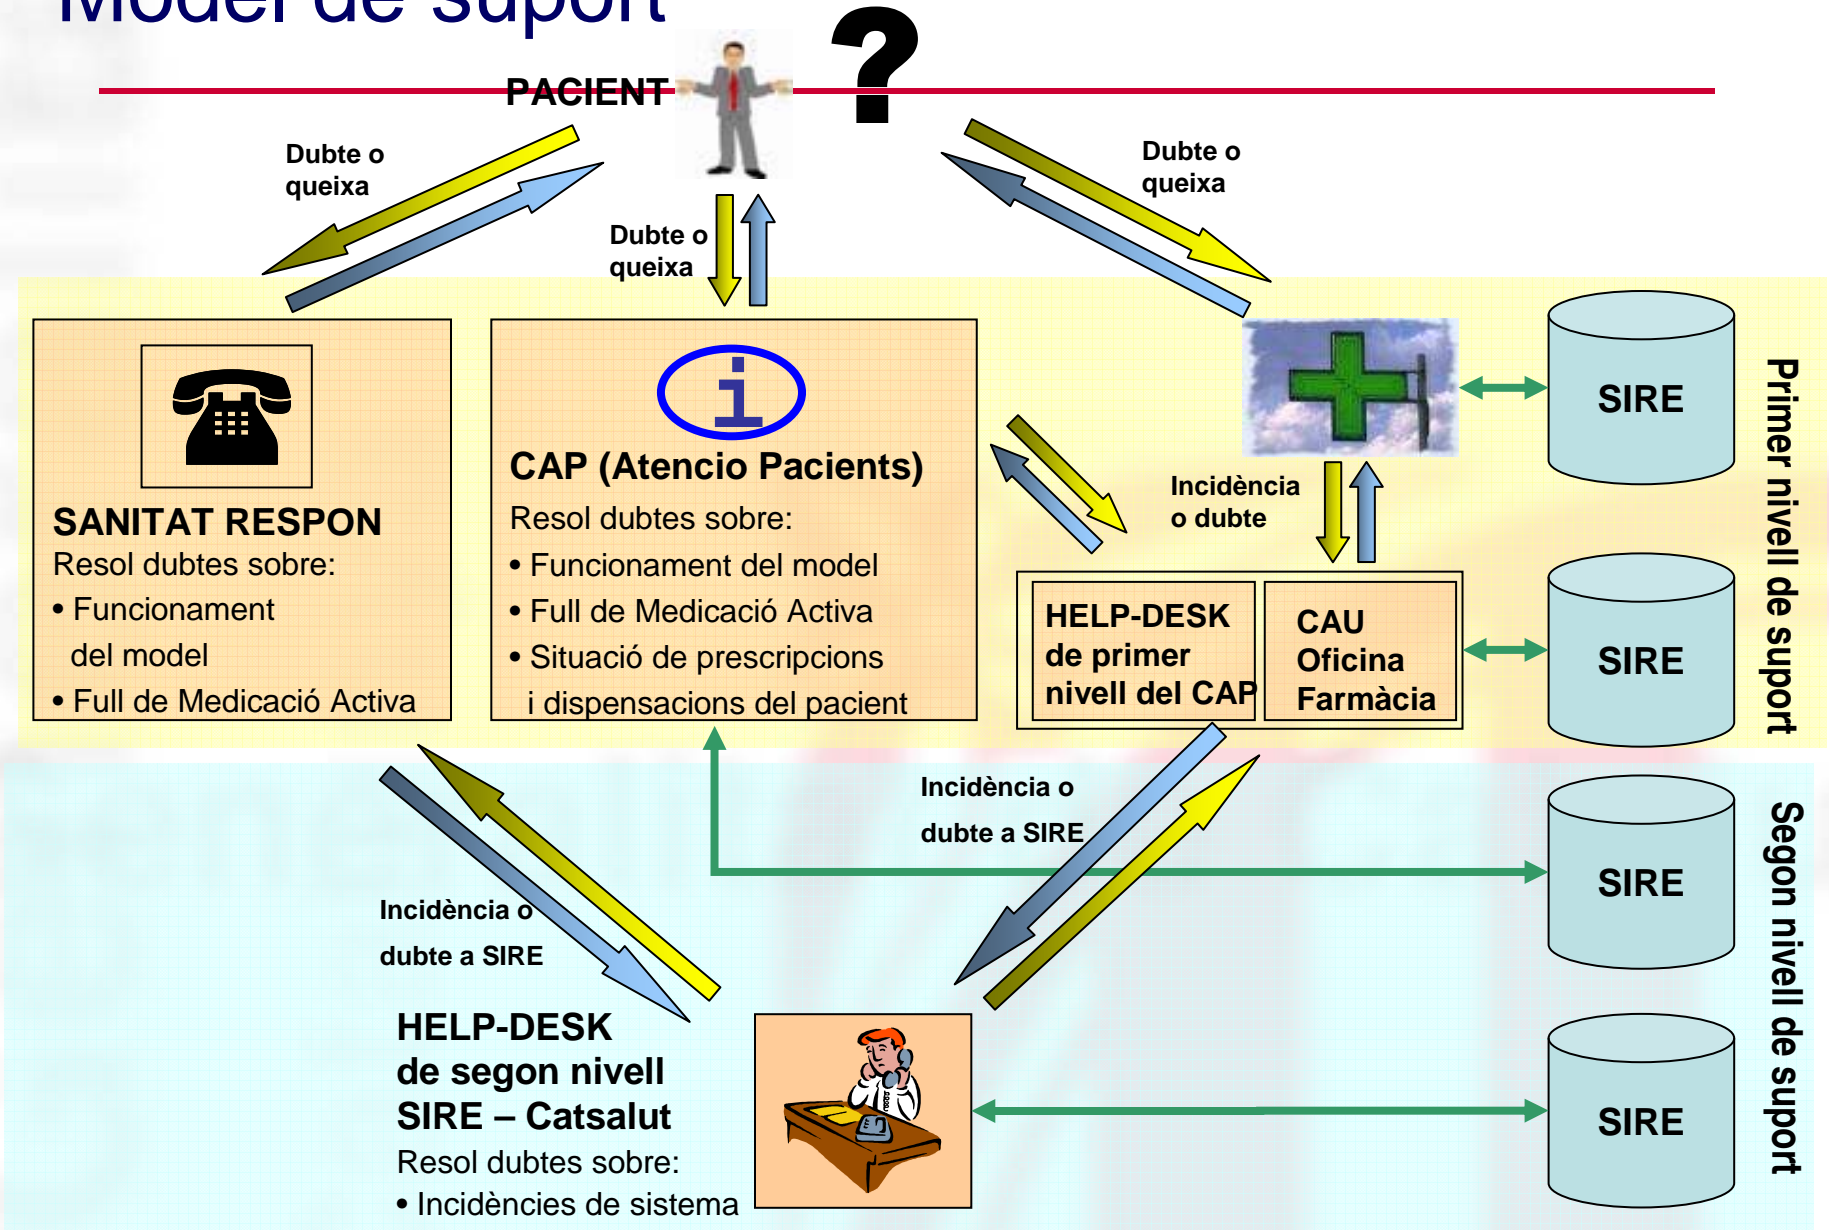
Model de suport

PACIENT

?

Dubte o queixa

Dubte o queixa

Dubte o queixa

SANITAT RESPON
Resol dubtes sobre:
• Funcionament del model
• Full de Medicació Activa

CAP (Atencio Pacients)
Resol dubtes sobre:
• Funcionament del model
• Full de Medicació Activa
• Situació de prescripcions i dispensacions del pacient

Incidència o dubte

HELP-DESK de primer nivell del CAP

CAU Oficina Farmàcia

SIRE

SIRE

Primer nivell de suport

Incidència o dubte a SIRE

Incidència o dubte a SIRE

SIRE

SIRE

Segon nivell de suport

HELP-DESK de segon nivell SIRE – Catsalut
Resol dubtes sobre:
• Incidències de sistema